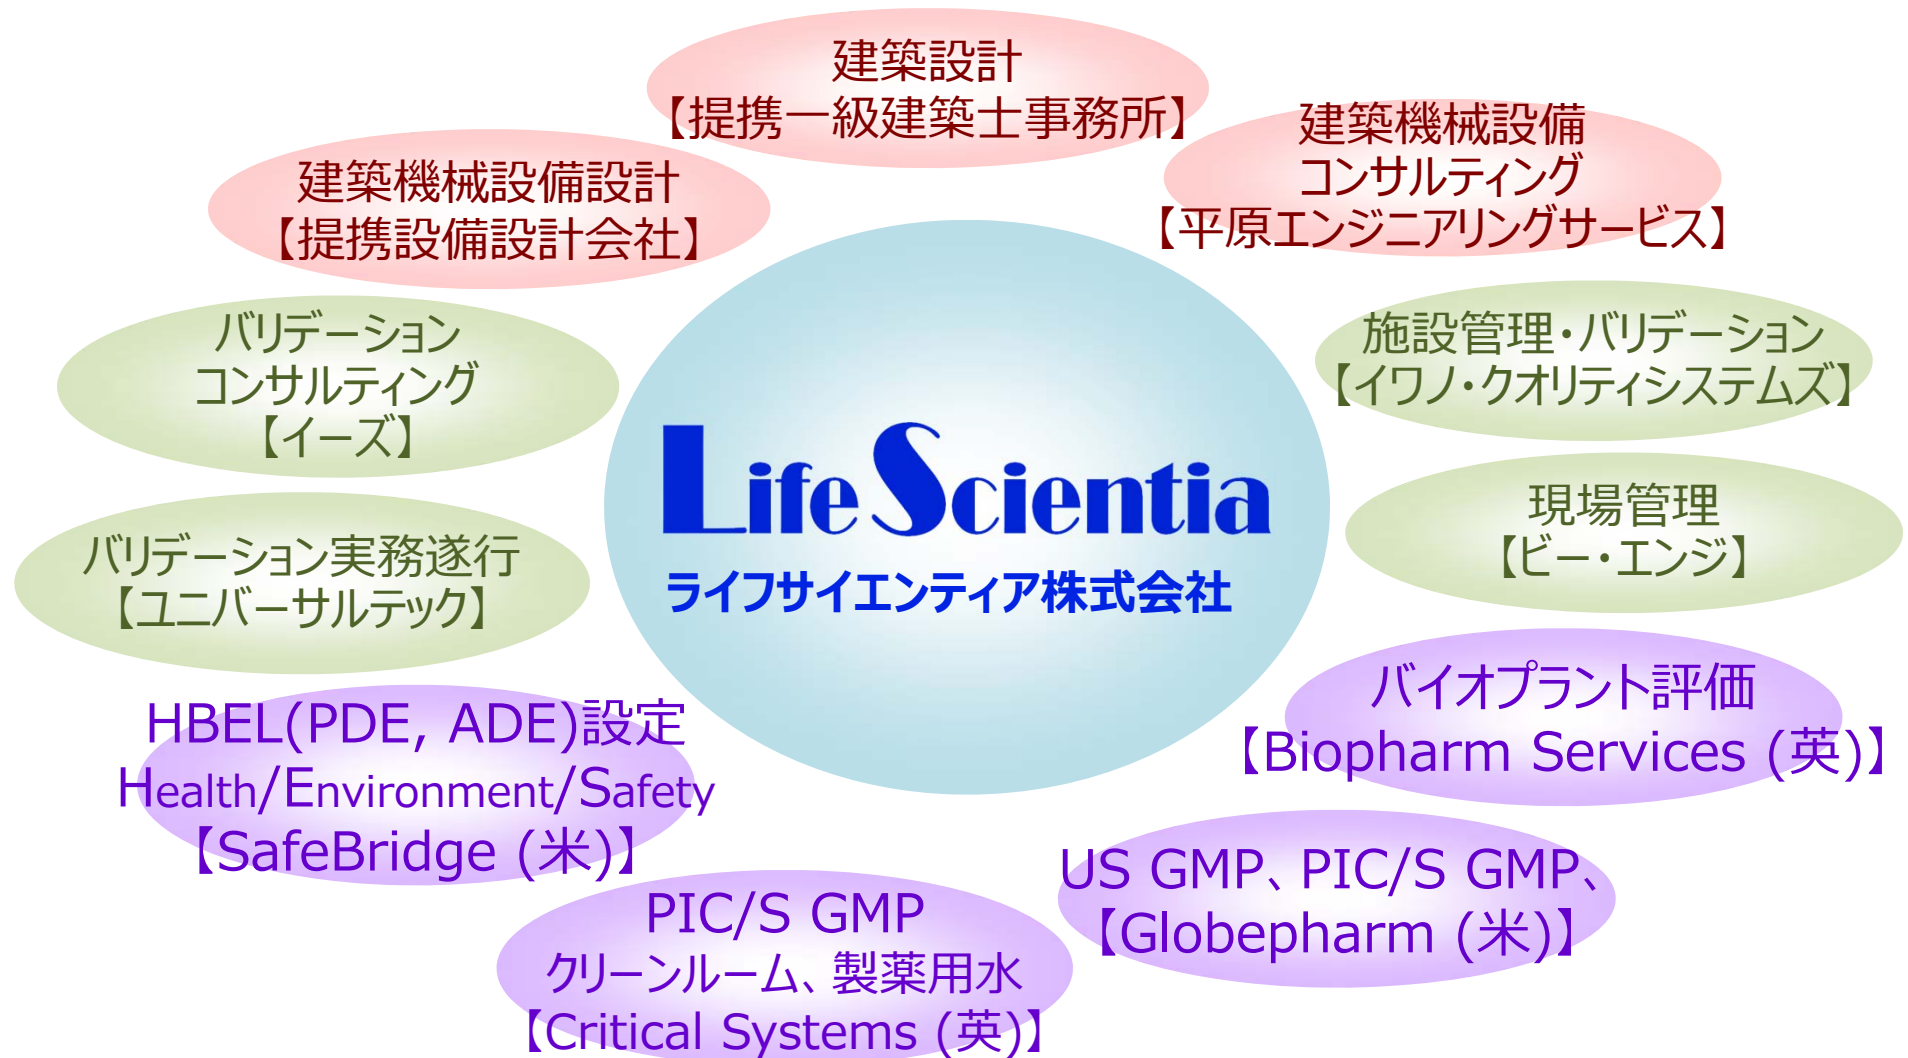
建築設計
【提携一級建築士事務所】

建築機械設備設計
【提携設備設計会社】

建築機械設備
コンサルティング
【平原エンジニアリングサービス】

バリデーション
コンサルティング
【イーズ】

施設管理・バリデーション
【イワノ・クオリティシステムズ】

Life Scientia
ライフサイエンティア株式会社

現場管理
【ビー・エンジ】

バリデーション実務遂行
【ユニバーサルテック】

バイオプラント評価
【Biopharm Services (英)】

HBEL(PDE, ADE)設定
Health/Environment/Safety
【SafeBridge (米)】

US GMP、PIC/S GMP、
【Globepharm (米)】

PIC/S GMP
クリーンルーム、製薬用水
【Critical Systems (英)】